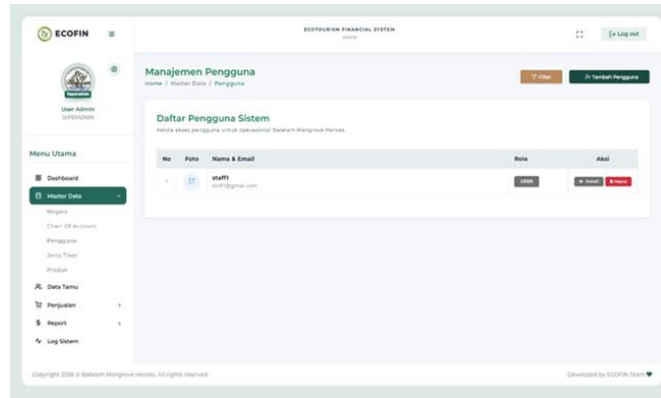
ECOFIN

ECOTOURISM FINANCIAL SYSTEM
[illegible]

[→ Log out

User Admin
SUPERADMIN

Menu Utama

Dashboard
Master Data
Negara
Chart Of Account
Pengguna
Jenis Tiket
Produk
Data Tamu
Penjualan
Report
Log Sistem

Manajemen Pengguna
Home / Master Data / Pengguna

Filter
Tambah Pengguna

Daftar Pengguna Sistem
Kelola akses pengguna untuk operasional Balaraim Mangrove Heroes.

| No | Foto | Nama & Email | Role | Aksi |
|---|---|---|---|---|
| 1 | ST | staff1 staff1@gmail.com | USER | Detail Hapus |

Copyright 2026 © Balaraim Mangrove Heroes. All rights reserved.

Developed by ECOFIN Team ♥